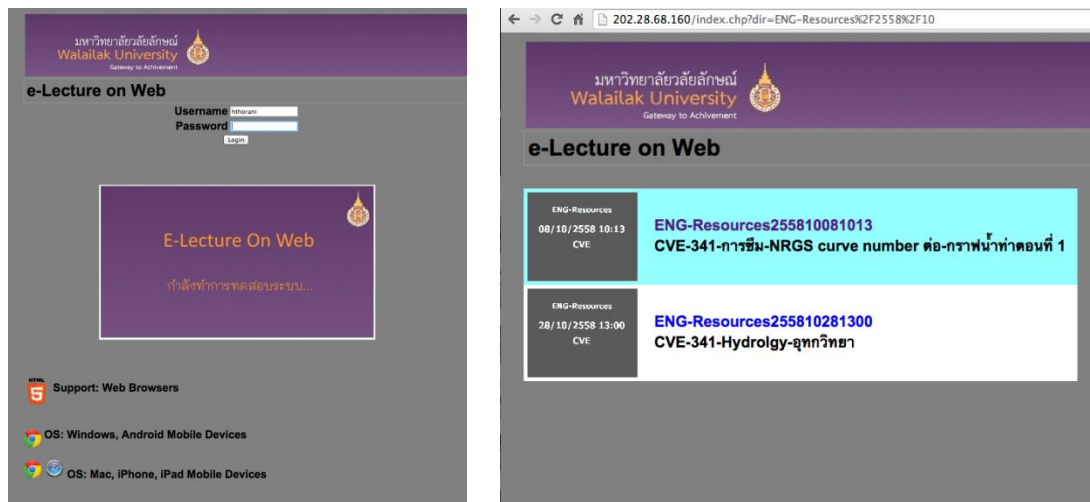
มหาวิทยาลัยวลัยลักษณ์
Walailak University
Gateway to Achivement

e-Lecture on Web

Username hthorani
Password
Login

E-Lecture On Web

กำลังทำการทดสอบระบบ...

HTML
Support: Web Browsers

OS: Windows, Android Mobile Devices

OS: Mac, iPhone, iPad Mobile Devices

202.28.68.160/index.chp?dir=ENG-Resources%2F2558%2F10

มหาวิทยาลัยวลัยลักษณ์
Walailak University
Gateway to Achivement

e-Lecture on Web

ENG-Resources
08/10/2558 10:13
CVE

ENG-Resources255810081013
CVE-341-การซึม-NRGS curve number ต่อ-กราฟน้ำท่าตอนที่ 1

ENG-Resources
28/10/2558 13:00
CVE

ENG-Resources255810281300
CVE-341-Hydrolgy-อุทกวิทยา